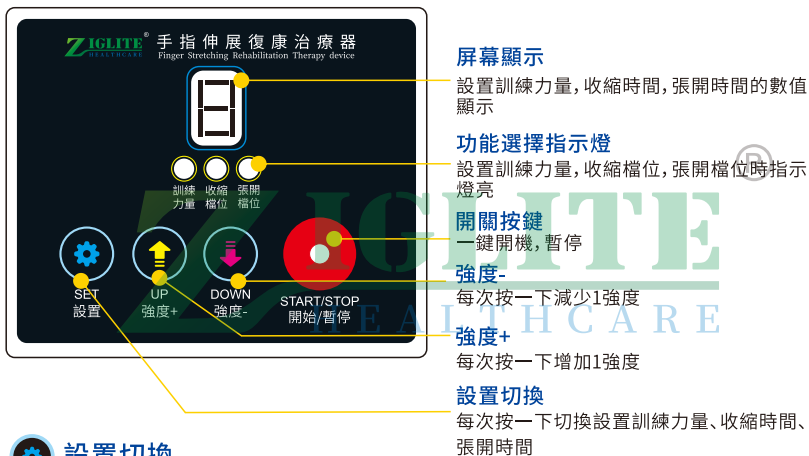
ZIGLITE®
HEALTHCARE
手指伸展復康治療器
Finger Stretching Rehabilitation Therapy device

訓練力量
收縮檔位
張開檔位

SET
設置
UP
強度+
DOWN
強度-
START/STOP
開始/暫停

屏幕顯示
設置訓練力量,收縮時間,張開時間的數值顯示

功能選擇指示燈
設置訓練力量,收縮檔位,張開檔位時指示燈亮

開關按鍵
一鍵開機,暫停

強度-
每次按一下減少1強度

強度+
每次按一下增加1強度

設置切換
每次按一下切換設置訓練力量、收縮時間、張開時間

ZIGLITE®
HEALTHCARE

設置切換